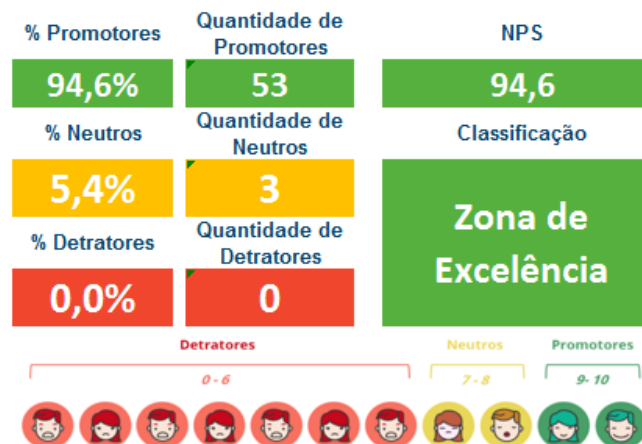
% Promotores

94,6%

Quantidade de Promotores

53

NPS

94,6

% Neutros

5,4%

Quantidade de Neutros

3

Classificação

Zona de Excelência

% Detratores

0,0%

Quantidade de Detratores

0

Detratores

0 - 6

Neutros

7 - 8

Promotores

9- 10